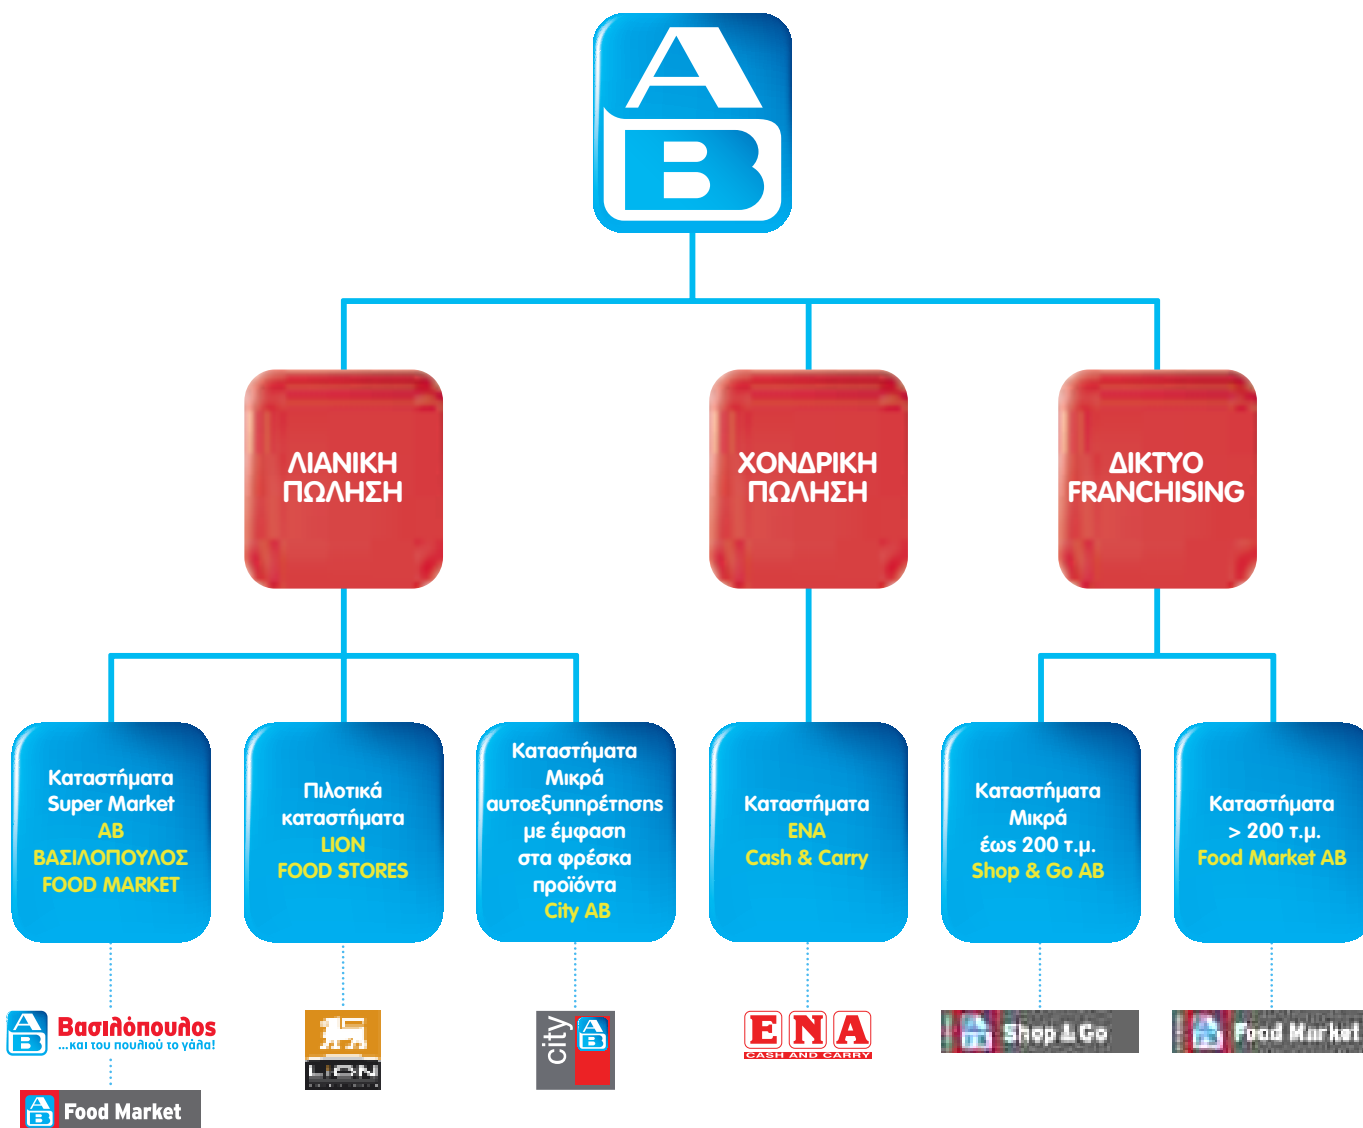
A
B

ΛΙΑΝΙΚΗ ΠΩΛΗΣΗ

ΧΟΝΔΡΙΚΗ ΠΩΛΗΣΗ

ΔΙΚΤΥΟ FRANCHISING

Καταστήματα Super Market AB ΒΑΣΙΛΟΠΟΥΛΟΣ FOOD MARKET

Πιλοτικά καταστήματα LION FOOD STORES

Καταστήματα Μικρά αυτοεξυπηρέτησης με έμφαση στα φρέσκα προϊόντα City AB

Καταστήματα ENA Cash & Carry

Καταστήματα Μικρά έως 200 τ.μ. Shop & Go AB

Καταστήματα > 200 τ.μ. Food Market AB

AB Βασιλόπουλος ...και του πουλιού το γάλα!

AB Food Market

LION

city AB

ENA CASH AND CARRY

AB Shop & Go

AB Food Market